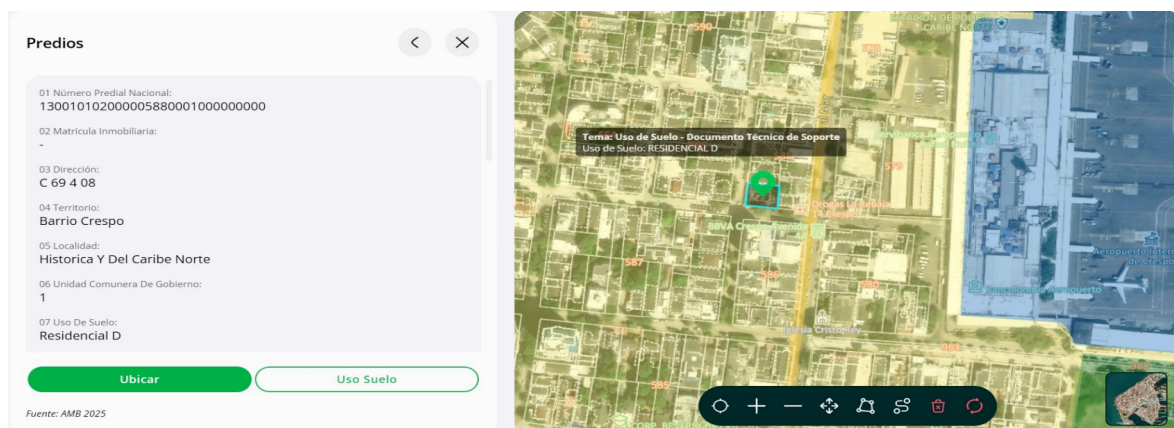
Predios

01 Número Predial Nacional:
130010102000005880001000000000

02 Matrícula Inmobiliaria:
-

03 Dirección:
C 69 4 08

04 Territorio:
Barrio Crespo

05 Localidad:
Historica Y Del Caribe Norte

06 Unidad Comunera De Gobierno:
1

07 Uso De Suelo:
Residencial D

Ubicar

Uso Suelo

Fuente: AMB 2025

590

Tema: Uso de Suelo - Documento Técnico de Soporte
Uso de Suelo: RESIDENCIAL D

579

BBVA Crespo

587

586

580

585

Iglesia Cristo Rey

Aeropuerto

588

Aeropuerto
de
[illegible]